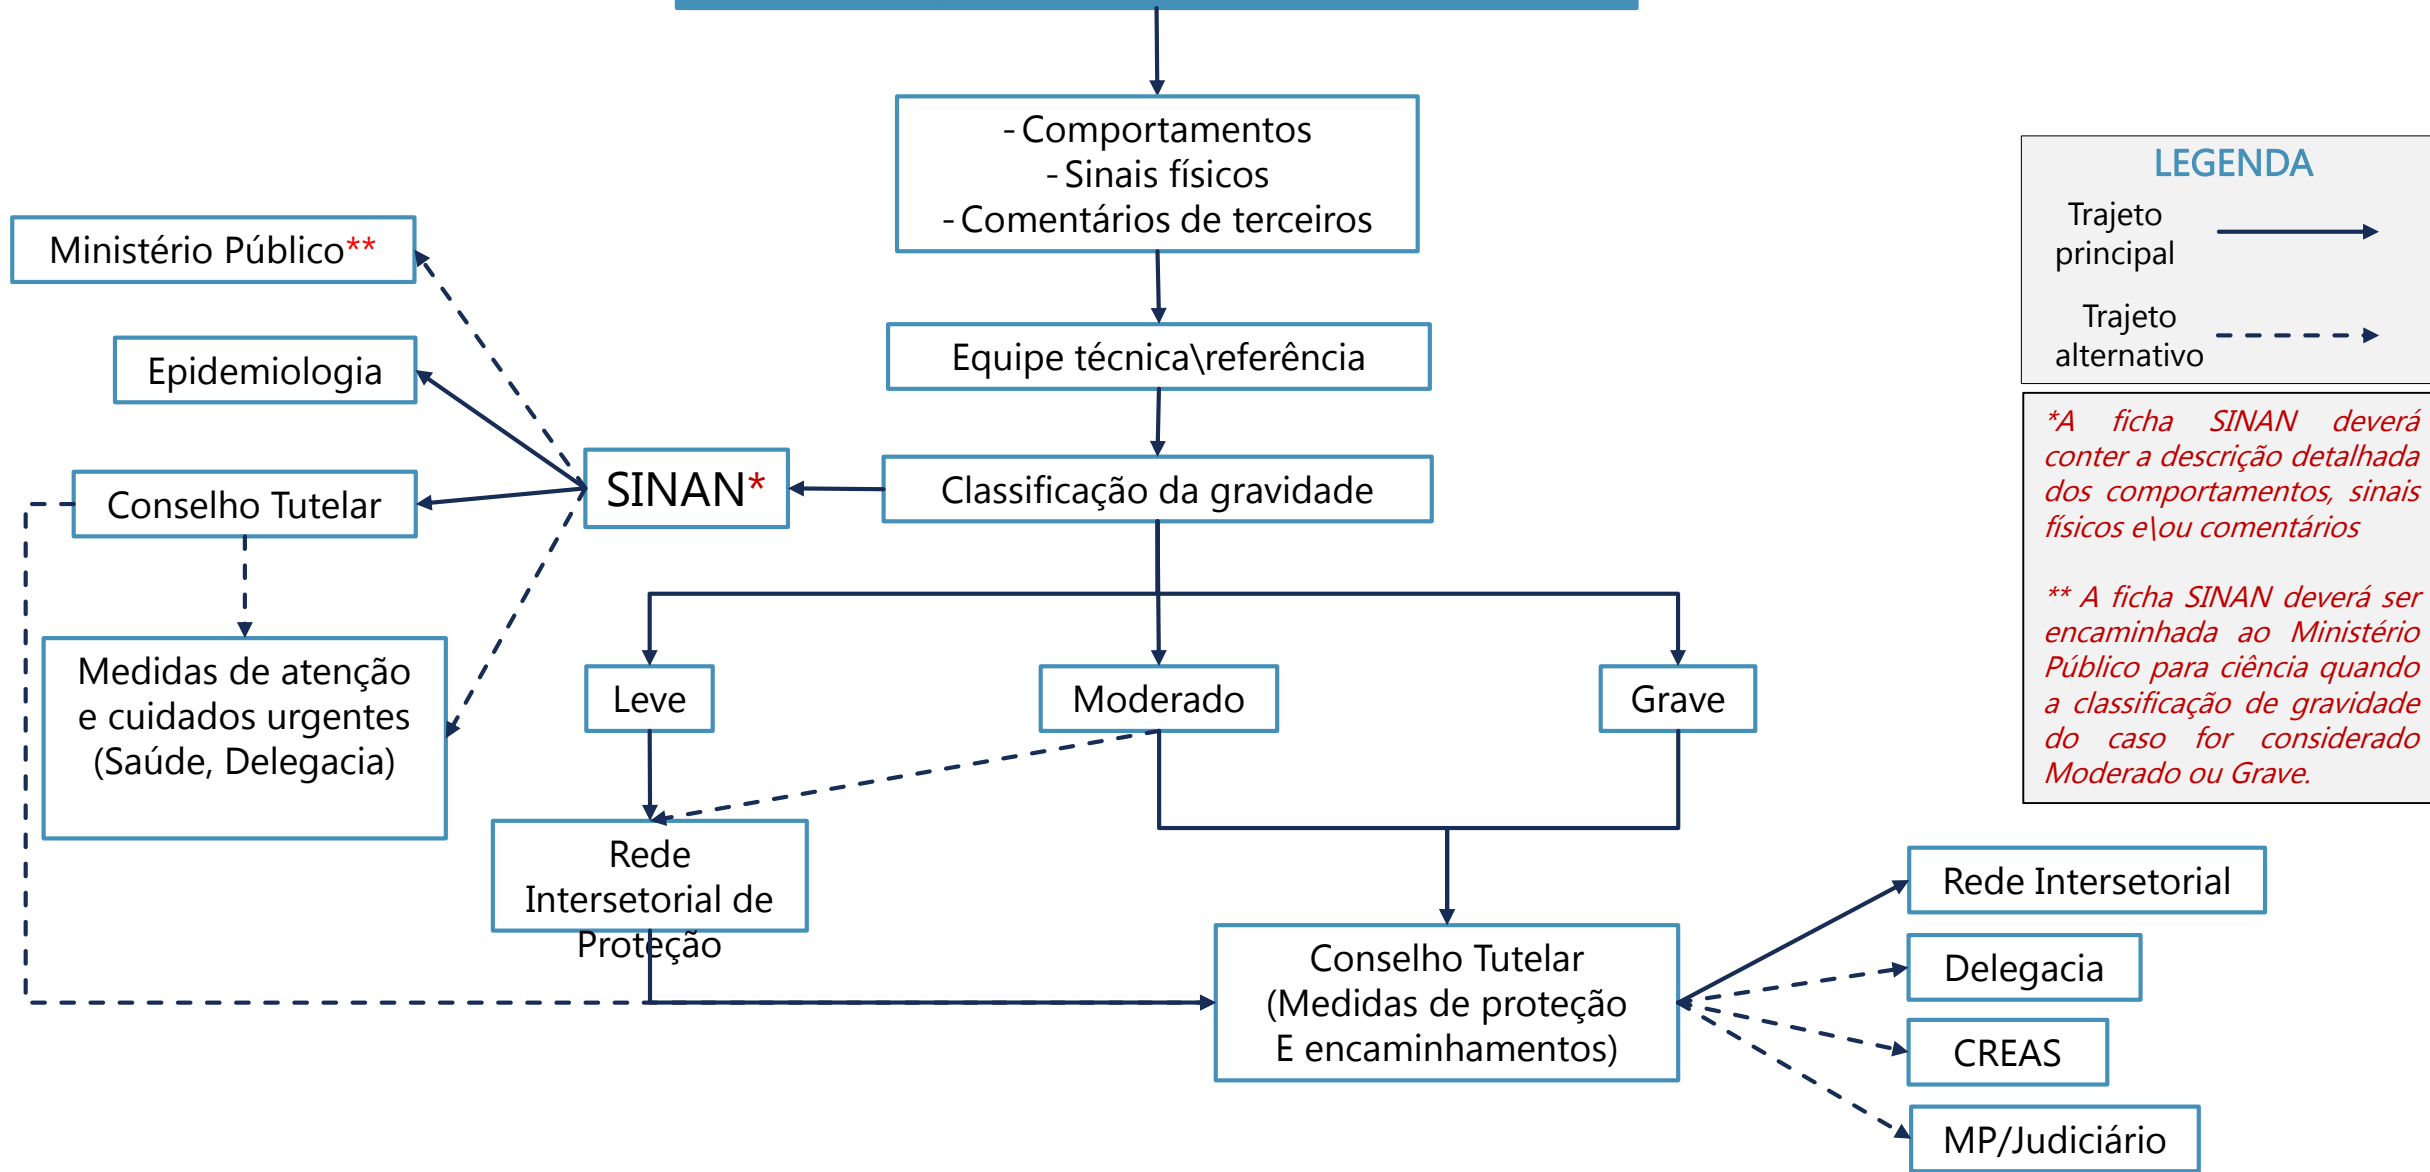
- Comportamentos
- Sinais físicos
- Comentários de terceiros

LEGENDA
Trajeto principal
Trajeto alternativo

Ministério Público**

Equipe técnica\referência

Epidemiologia

*A ficha SINAN deverá conter a descrição detalhada dos comportamentos, sinais físicos e\ou comentários

SINAN*

Classificação da gravidade

Conselho Tutelar

** A ficha SINAN deverá ser encaminhada ao Ministério Público para ciência quando a classificação de gravidade do caso for considerado Moderado ou Grave.

Medidas de atenção e cuidados urgentes (Saúde, Delegacia)

Leve

Moderado

Grave

Rede Intersetorial de Proteção

Rede Intersetorial

Delegacia

Conselho Tutelar (Medidas de proteção E encaminhamentos)

CREAS

MP/Judiciário